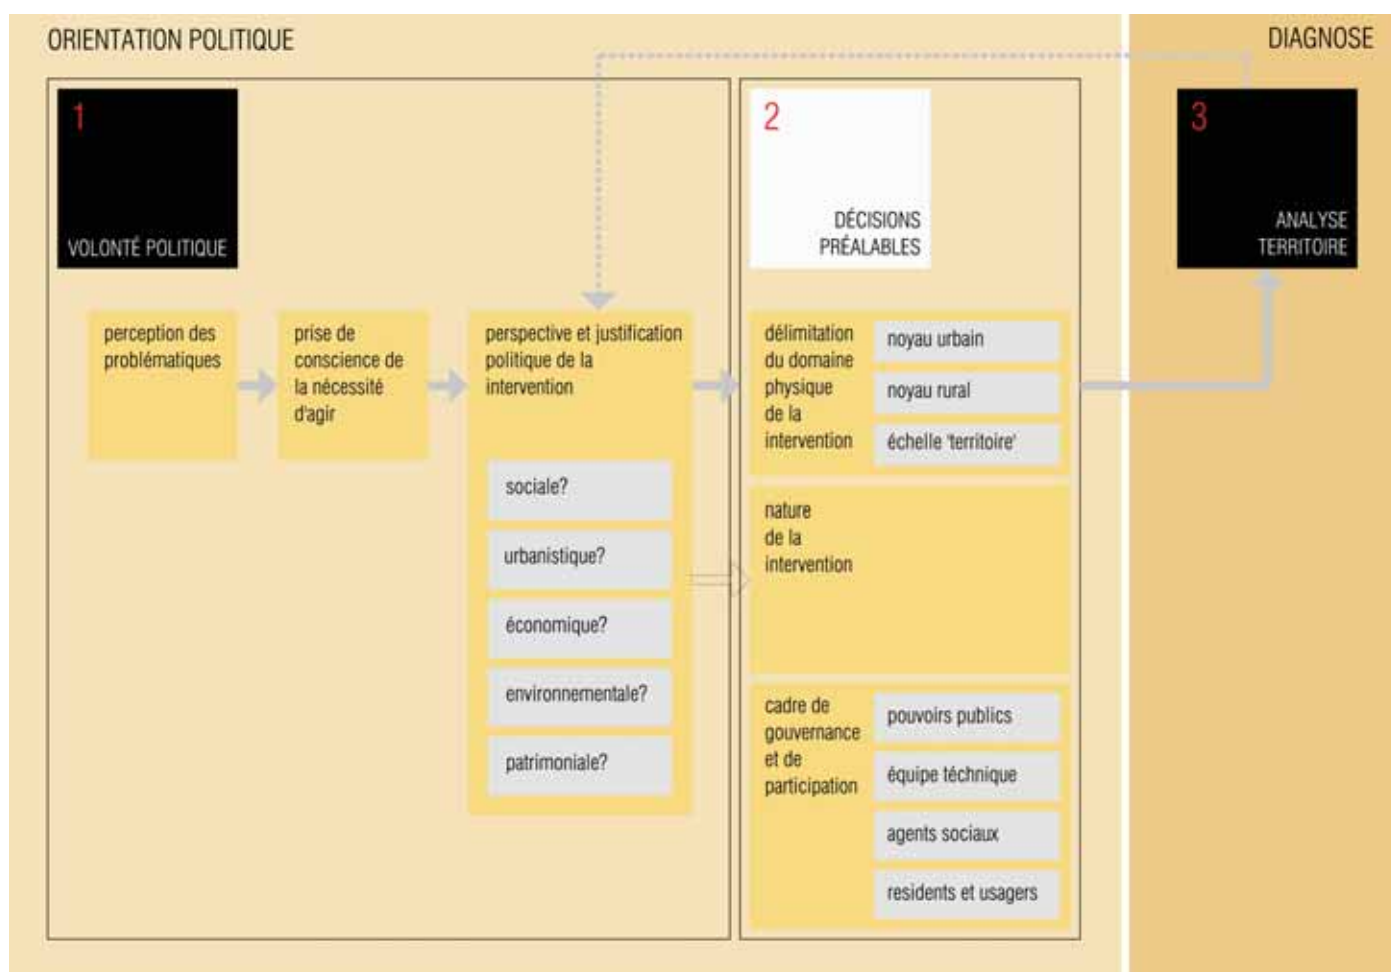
ORIENTATION POLITIQUE

DIAGNOSE

1

VOLONTÉ POLITIQUE

2

DÉCISIONS PRÉALABLES

3

ANALYSE TERRITOIRE

perception des problématiques

prise de conscience de la nécessité d'agir

perspective et justification politique de la intervention

sociale?

urbanistique?

économique?

environnementale?

patrimoniale?

délimitation du domaine physique de la intervention

noyau urbain

noyau rural

échelle 'territoire'

nature de la intervention

cadre de gouvernance et de participation

pouvoirs publics

équipe téchnique

agents sociaux

residents et usagers